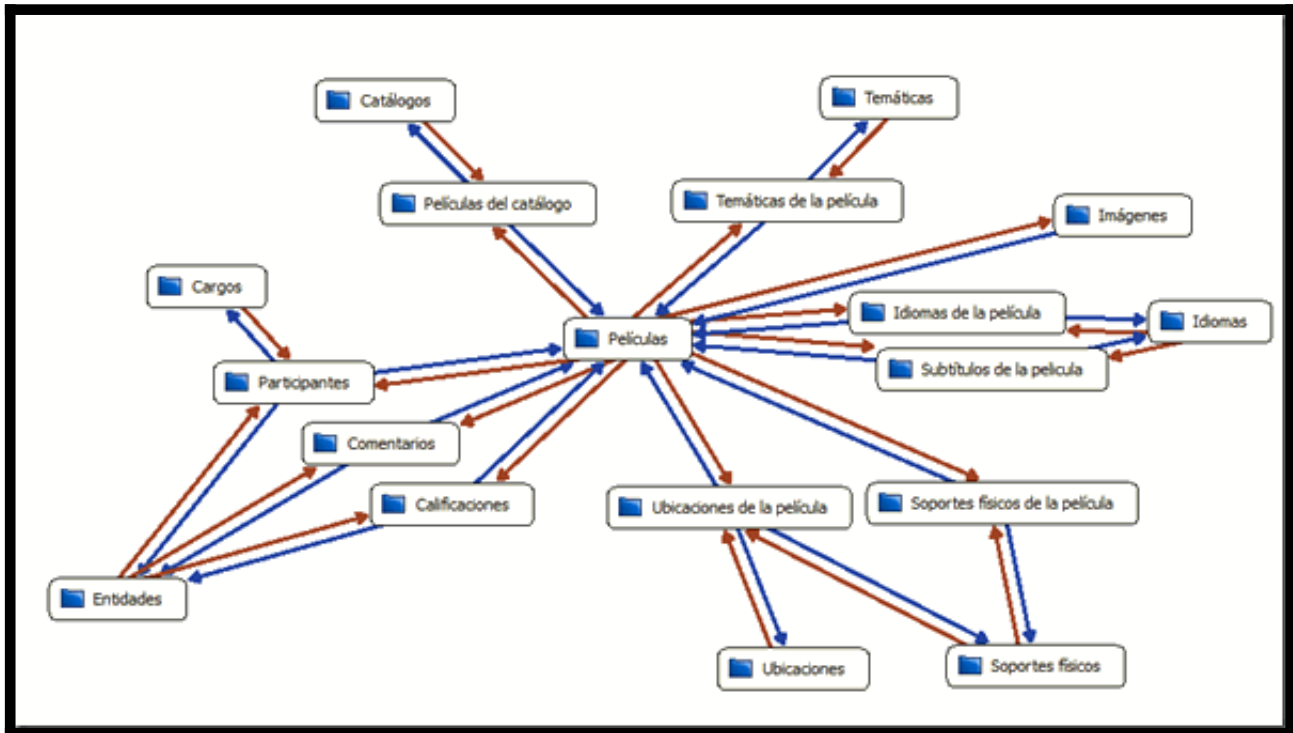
Catálogos

Temáticas

Películas del catálogo

Temáticas de la película

Imágenes

Cargos

Idiomas de la película

Idiomas

Películas

Subtítulos de la pelicula

Participantes

Comentarios

Calificaciones

Ubicaciones de la película

Soportes físicos de la película

Entidades

Ubicaciones

Soportes físicos